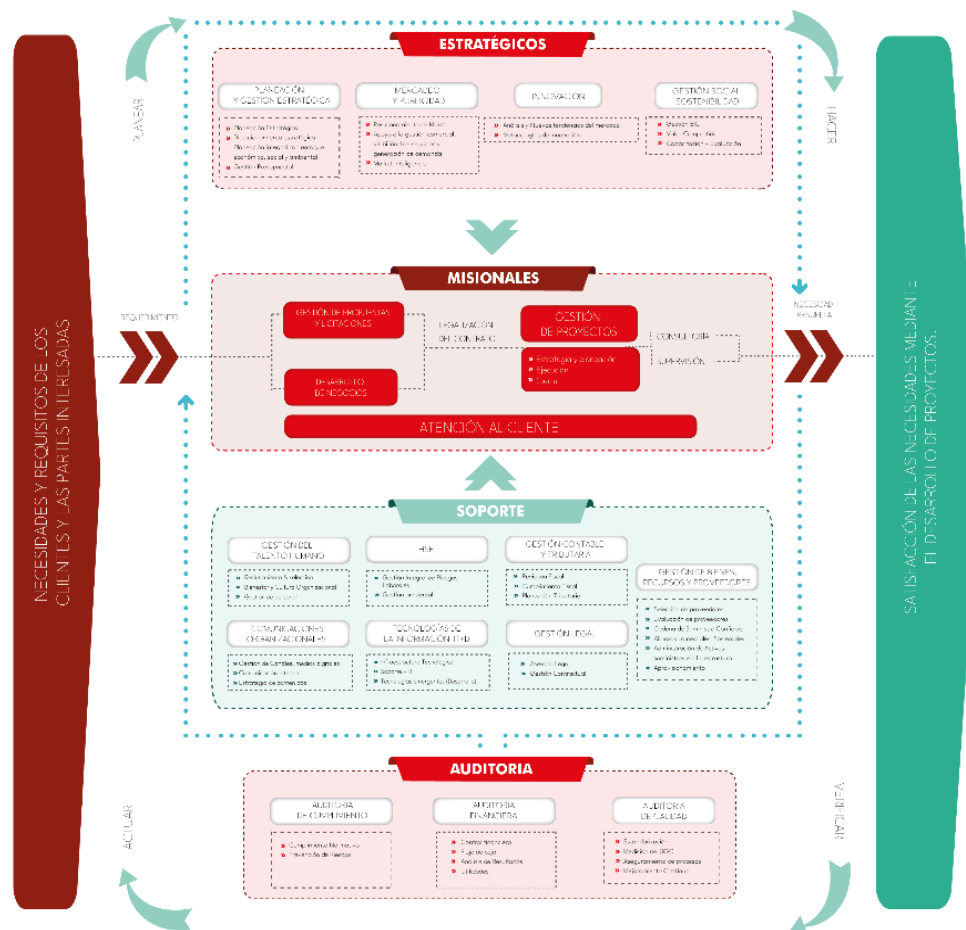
NECESIDADES Y REQUISITOS DE LOS CLIENTES Y LAS PARTES INTERESADAS

PLANEAR

ESTRATÉGICOS

PLANEACIÓN Y GESTIÓN ESTRATÉGICA

Planeación Estratégica
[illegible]
Planeación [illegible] económico, social y ambiental
Gestión Presupuestal

MERCADEO Y PUBLICIDAD

Posicionamiento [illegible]
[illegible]
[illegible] de demanda
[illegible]

INNOVACIÓN

Análisis y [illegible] del mercado
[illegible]

GESTIÓN SOCIAL SOSTENIBILIDAD

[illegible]
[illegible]
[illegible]

HACER

MISIONALES

REQUERIMIENTO

GESTIÓN DE PROPUESTAS Y LICITACIONES

LEGALIZACIÓN DEL CONTRATO

GESTIÓN DE PROYECTOS

Estrategia y planeación
Ejecución
Cierre

CONSULTORÍA

SUPERVISIÓN

DESARROLLO DE NEGOCIOS

ATENCIÓN AL CLIENTE

NECESIDAD RESUELTA

SOPORTE

GESTIÓN DEL TALENTO HUMANO

Evaluación y Selección
Bienestar y Cultura Organizacional
Gestión de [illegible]

HSE

Gestión integral de Riesgos Laborales
Sistemas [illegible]
Gestión ambiental

GESTIÓN CONTABLE Y TRIBUTARIA

Revisoría Fiscal
Cumplimiento Fiscal
Planeación Tributaria

GESTIÓN DE BIENES, RECURSOS Y PROVEEDORES

Selección de proveedores
Evaluación de proveedores
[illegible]
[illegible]
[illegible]
Aprovisionamiento

COMUNICACIONES ORGANIZACIONALES

Gestión de Canales, medios digitales
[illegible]
Estrategias de contenidos

TECNOLOGÍAS DE LA INFORMACIÓN (TI)

Infraestructura Tecnológica
Sistemas TI
Tecnologías emergentes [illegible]

GESTIÓN LEGAL

Asesoría Legal
Gestión Contractual

SATISFACCIÓN DE LAS NECESIDADES MEDIANTE EL DESARROLLO DE PROYECTOS.

AUDITORIA

ACTUAR

AUDITORIA DE CUMPLIMIENTO

Cumplimiento Normativo
Prevención de Riesgos

AUDITORIA FINANCIERA

Control financiero
Flujo de caja
Análisis de Resultados
Utilidades

AUDITORIA DE CALIDAD

Supervisión SIG
Medición de KPI
Aseguramiento de procesos
Mejoramiento Continuo

VERIFICAR